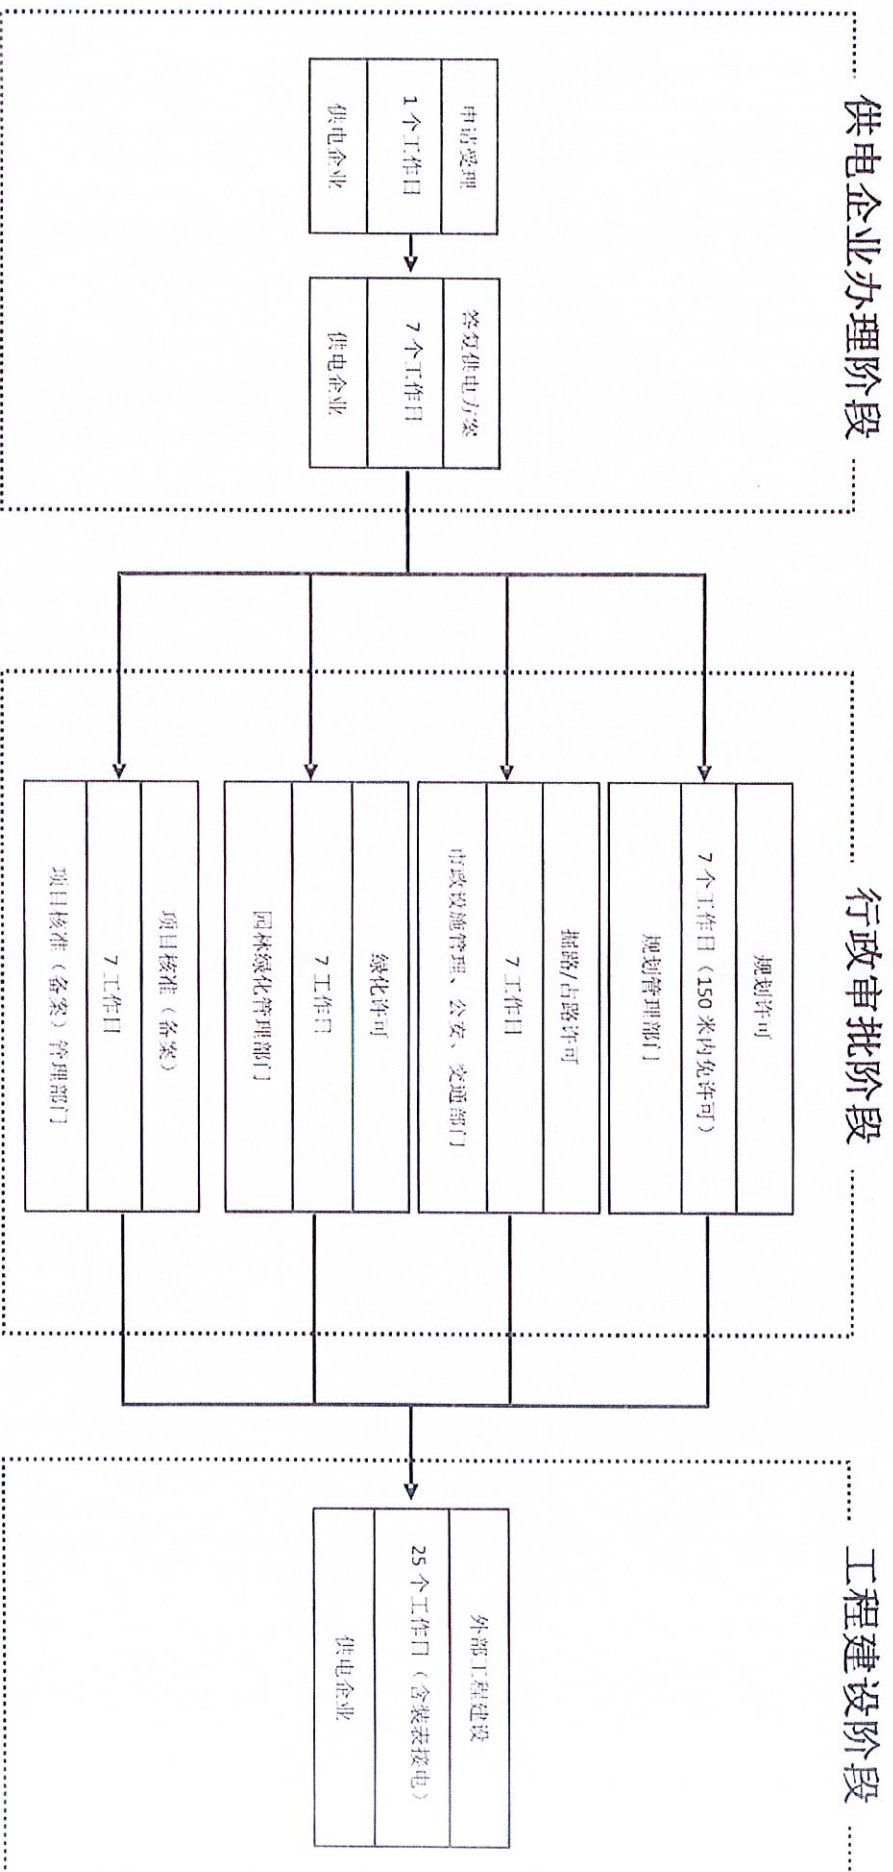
供电企业办理阶段

申请受理
1个工作日
供电企业

答复供电方案
7个工作日
供电企业

行政审批阶段

规划许可
7个工作日（150米内免许可）
规划管理部门

掘路/占路许可
7工作日
市政设施管理、公安、交通部门

绿化许可
7工作日
园林绿化管理部门

项目核准（备案）
7工作日
项目核准（备案）管理部门

工程建设阶段

外部工程建设
25个工作日（含装表接电）
供电企业